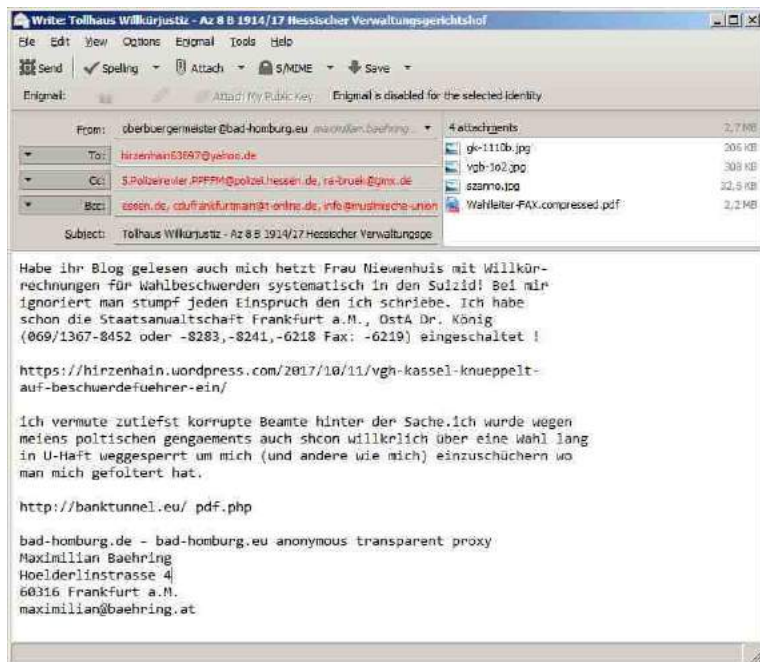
Write: Tollhaus Willkürjustiz - Az 8 B 1914/17 Hessischer Verwaltungsgerichtshof

File Edit View Options Enigmail Tools Help

Send Spelling Attach S/MIME Save

Enigmail: Attach My Public Key Enigmail is disabled for the selected identity

From: oberbuergermeister@bad-homburg.eu maximilian.baehring

To: hirzenhain63697@yahoo.de

Cc: 5.Polizeirevier.PPFFM@polizei.hessen.de, ra-bruek@gmx.de

Bcc: essen.de, cdufrankfurtmain@t-online.de, info@muslimische-union

Subject: Tollhaus Willkürjustiz - Az 8 B 1914/17 Hessischer Verwaltungsge

4 attachments 2,7 MB
gk-1110b.jpg 206 KB
vgh-1o2.jpg 308 KB
szamo.jpg 32,5 KB
Wahlleiter-FAX.compressed.pdf 2,2 MB

Habe ihr Blog gelesen auch mich hetzt Frau Niewenhuis mit Willkürrechnungen für Wahlbeschwerden systematisch in den Sulzid! Bei mir ignoriert man stumpf jeden Einspruch den ich schriebe. Ich habe schon die Staatsanwaltschaft Frankfurt a.M., OstA Dr. König (069/1367-8452 oder -8283,-8241,-6218 Fax: -6219) eingeschaltet !

https://hirzenhain.wordpress.com/2017/10/11/vgh-kassel-knueppelt-auf-beschwerdefuehrer-ein/

ich vermute zutiefst korrupte Beamte hinter der Sache.ich wurde wegen meiens poltischen gengaements auch shcon willkrlich über eine Wahl lang in U-Haft weggesperrt um mich (und andere wie mich) einzuschüchern wo man mich gefoltert hat.

http://banktunnel.eu/ pdf.php

bad-homburg.de - bad-homburg.eu anonymous transparent proxy
Maximilian Baehring
Hoelderlinstrasse 4
60316 Frankfurt a.M.
maximilian@baehring.at